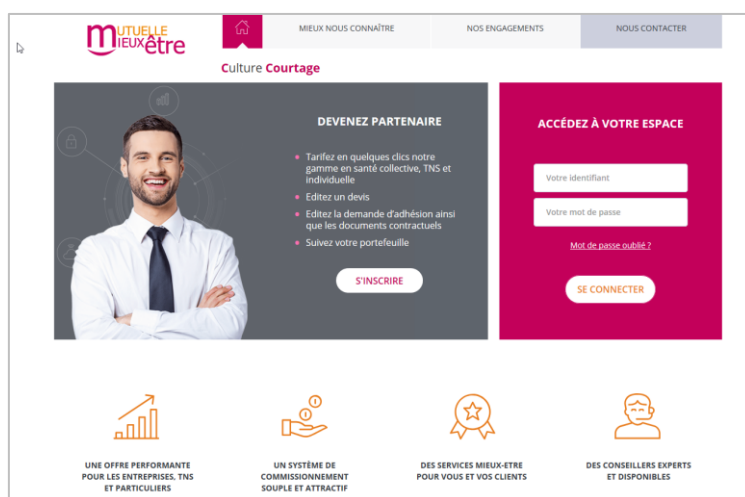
MUTUELLE MIEUX être

MIEUX NOUS CONNAÎTRE
NOS ENGAGEMENTS
NOUS CONTACTER

Culture Courtage

DEVENEZ PARTENAIRE

Tarifez en quelques clics notre gamme en santé collective, TNS et individuelle
Editez un devis
Editez la demande d'adhésion ainsi que les documents contractuels
Suivez votre portefeuille

S'INSCRIRE

ACCÉDEZ À VOTRE ESPACE

Votre identifiant
Votre mot de passe
Mot de passe oublié ?

SE CONNECTER

UNE OFFRE PERFORMANTE POUR LES ENTREPRISES, TNS ET PARTICULIERS

UN SYSTÈME DE COMMISSIONNEMENT SOUPLE ET ATTRACTIF

DES SERVICES MIEUX-ETRE POUR VOUS ET VOS CLIENTS

DES CONSEILLERS EXPERTS ET DISPONIBLES